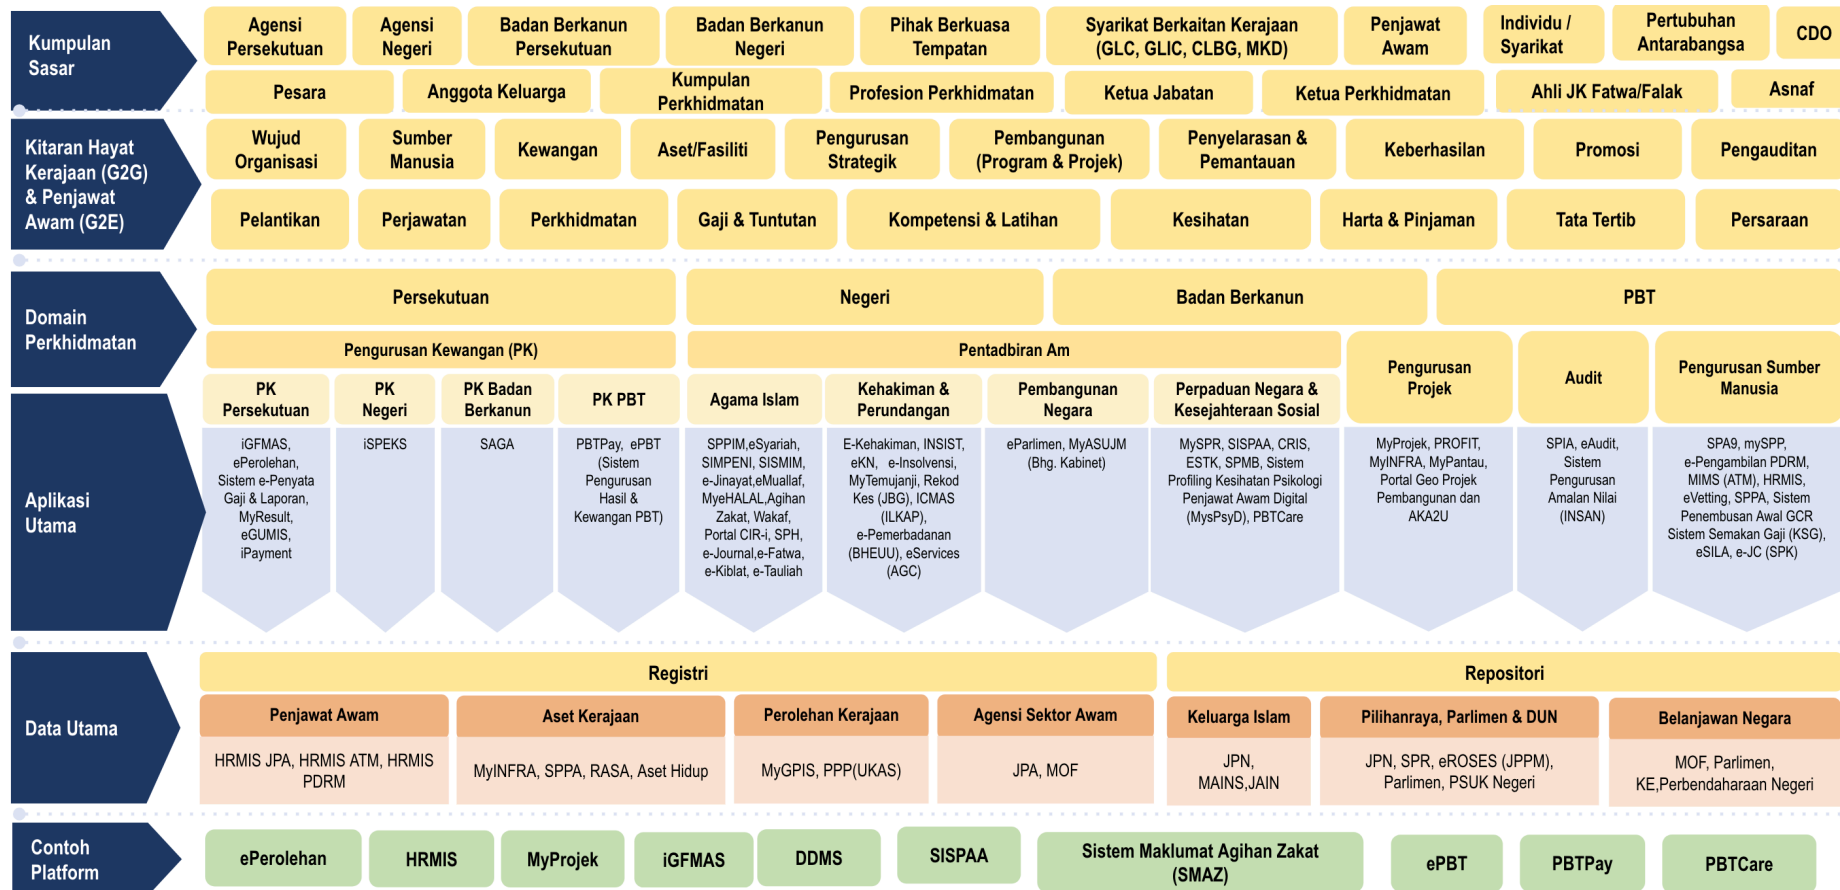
Kumpulan Sasar

Agensi Persekutuan
Agensi Negeri
Badan Berkanun Persekutuan
Badan Berkanun Negeri
Pihak Berkuasa Tempatan
Syarikat Berkaitan Kerajaan (GLC, GLIC, CLBG, MKD)
Penjawat Awam
Individu / Syarikat
Pertubuhan Antarabangsa
CDO

Pesara
Anggota Keluarga
Kumpulan Perkhidmatan
Profesion Perkhidmatan
Ketua Jabatan
Ketua Perkhidmatan
Ahli JK Fatwa/Falak
Asnaf

Kitaran Hayat Kerajaan (G2G) & Penjawat Awam (G2E)

Wujud Organisasi
Sumber Manusia
Kewangan
Aset/Fasiliti
Pengurusan Strategik
Pembangunan (Program & Projek)
Penyelarasan & Pemantauan
Keberhasilan
Promosi
Pengauditan

Pelantikan
Perjawatan
Perkhidmatan
Gaji & Tuntutan
Kompetensi & Latihan
Kesihatan
Harta & Pinjaman
Tata Tertib
Persaraan

Domain Perkhidmatan

Persekutuan
Negeri
Badan Berkanun
PBT

Pengurusan Kewangan (PK)
Pentadbiran Am
Pengurusan Projek
Audit
Pengurusan Sumber Manusia

Aplikasi Utama

| PK Persekutuan | PK Negeri | PK Badan Berkanun | PK PBT | Agama Islam | Kehakiman & Perundangan | Pembangunan Negara | Perpaduan Negara & Kesejahteraan Sosial | Pengurusan Projek | Audit | Pengurusan Sumber Manusia |
|---|---|---|---|---|---|---|---|---|---|---|
| iGFMAS, ePerolehan, Sistem e-Penyata Gaji & Laporan, MyResult, eGUMIS, iPayment | iSPEKS | SAGA | PBTPay, ePBT (Sistem Pengurusan Hasil & Kewangan PBT) | SPPIM,eSyariah, SIMPENI, SISMIM, e-Jinayat,eMuallaf, MyeHALAL,Agihan Zakat, Wakaf, Portal CIR-i, SPH, e-Journal,e-Fatwa, e-Kiblat, e-Tauliah | E-Kehakiman, INSIST, eKN, e-Insolvensi, MyTemujanji, Rekod Kes (JBG), ICMAS (ILKAP), e-Pemerbadanan (BHEUU), eServices (AGC) | eParlimen, MyASUJM (Bhg. Kabinet) | MySPR, SISPAA, CRIS, ESTK, SPMB, Sistem Profiling Kesihatan Psikologi Penjawat Awam Digital (MysPsyD), PBTCare | MyProjek, PROFIT, MyINFRA, MyPantau, Portal Geo Projek Pembangunan dan AKA2U | SPIA, eAudit, Sistem Pengurusan Amalan Nilai (INSAN) | SPA9, mySPP, e-Pengambilan PDRM, MIMS (ATM), HRMIS, eVetting, SPPA, Sistem Penembusan Awal GCR Sistem Semakan Gaji (KSG), eSILA, e-JC (SPK) |

Data Utama

Registri
Repositori

| Penjawat Awam | Aset Kerajaan | Perolehan Kerajaan | Agensi Sektor Awam | Keluarga Islam | Pilihanraya, Parlimen & DUN | Belanjawan Negara |
|---|---|---|---|---|---|---|
| HRMIS JPA, HRMIS ATM, HRMIS PDRM | MyINFRA, SPPA, RASA, Aset Hidup | MyGPIS, PPP(UKAS) | JPA, MOF | JPN, MAINS,JAIN | JPN, SPR, eROSES (JPPM), Parlimen, PSUK Negeri | MOF, Parlimen, KE,Perbendaharaan Negeri |

Contoh Platform

ePerolehan
HRMIS
MyProjek
iGFMAS
DDMS
SISPAA
Sistem Maklumat Agihan Zakat (SMAZ)
ePBT
PBTPay
PBTCare